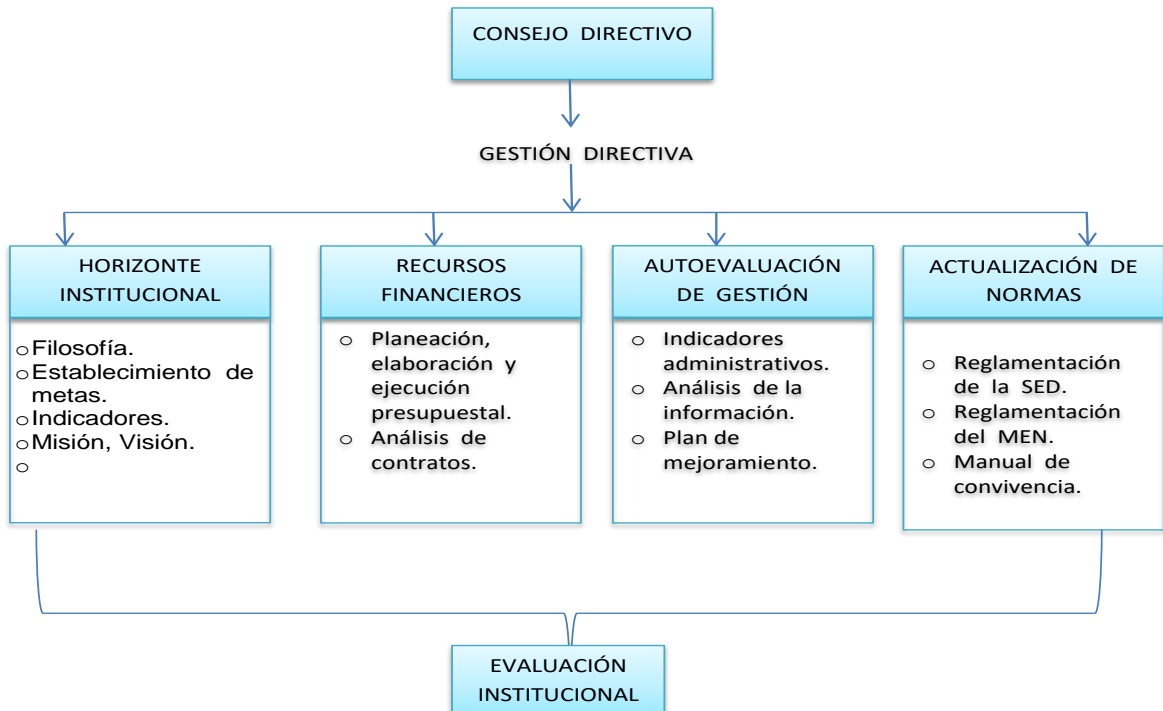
CONSEJO DIRECTIVO

GESTIÓN DIRECTIVA

HORIZONTE INSTITUCIONAL

o Filosofía.
o Establecimiento de metas.
o Indicadores.
o Misión, Visión.
o

RECURSOS FINANCIEROS

o Planeación, elaboración y ejecución presupuestal.
o Análisis de contratos.

AUTOEVALUACIÓN DE GESTIÓN

o Indicadores administrativos.
o Análisis de la información.
o Plan de mejoramiento.

ACTUALIZACIÓN DE NORMAS

o Reglamentación de la SED.
o Reglamentación del MEN.
o Manual de convivencia.

EVALUACIÓN INSTITUCIONAL